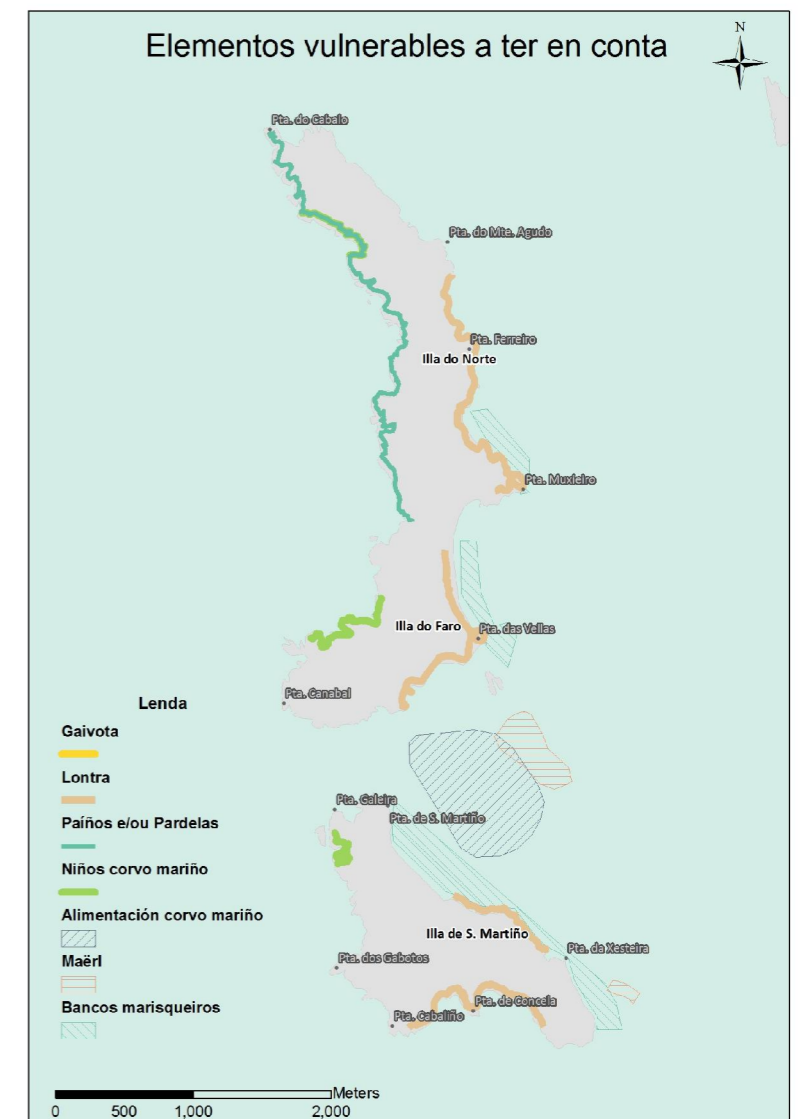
Elementos vulnerables a ter en conta

N

Pta. do Cabalo

Pta. do Mte. Agudo

Pta. Ferreiro

Illa do Norte

Pta. Muxieiro

Illa do Faro

Pta. das Vellas

Pta. Canabal

Lenda

Gaivota

Lontra

Paíños e/ou Pardelas

Niños corvo mariño

Alimentación corvo mariño

Maërl

Bancos marisqueiros

Pta. Galeira

Pta. de S. Martiño

Illa de S. Martiño

Pta. da Xesteira

Pta. dos Gabotos

Pta. de Concela

Pta. Cabaliño

Meters
0 500 1,000 2,000